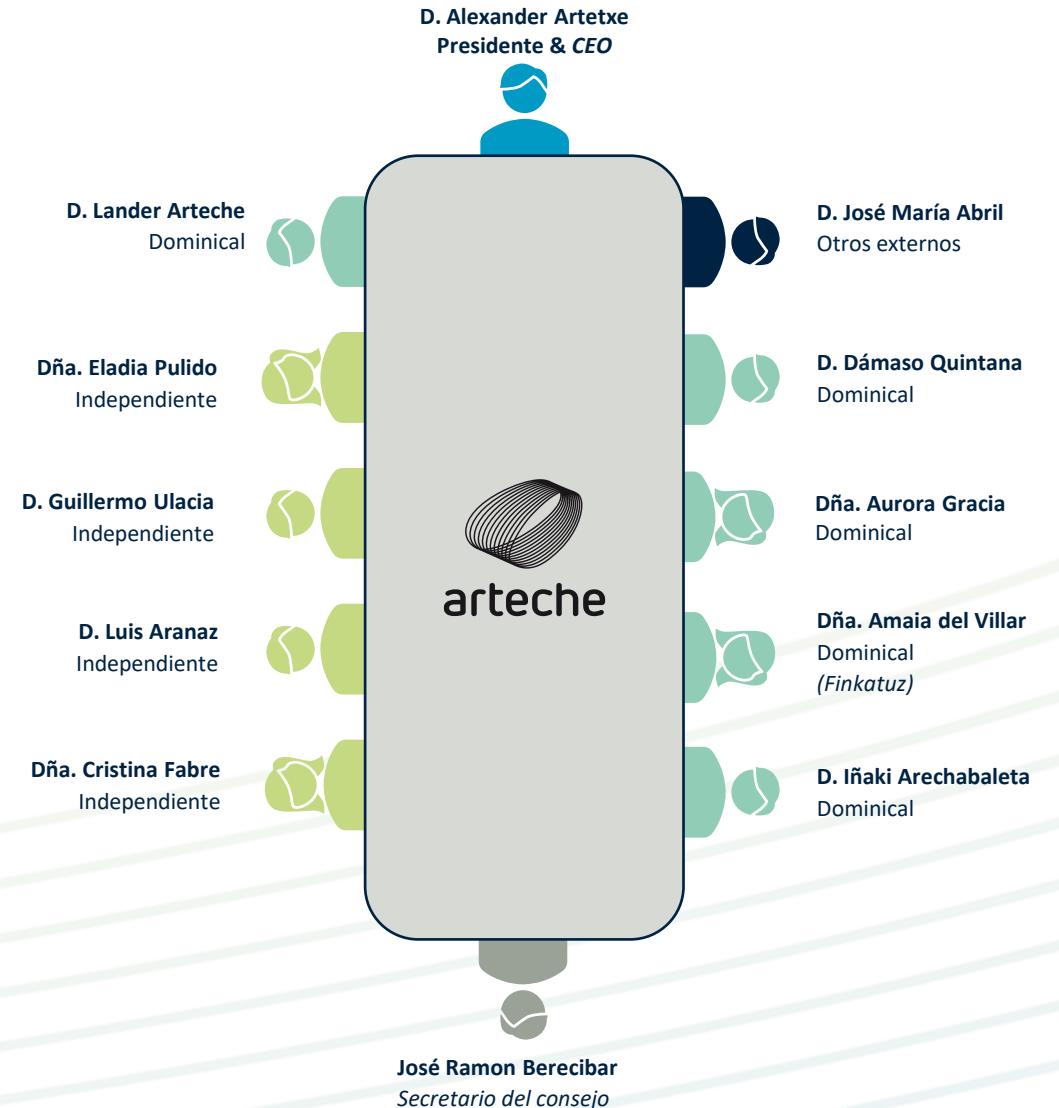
D. Alexander Artetxe
Presidente & *CEO*

D. Lander Arteche
Dominical

Dña. Eladia Pulido
Independiente

D. Guillermo Ulacia
Independiente

D. Luis Aranaz
Independiente

Dña. Cristina Fabre
Independiente

D. José María Abril
Otros externos

D. Dámaso Quintana
Dominical

Dña. Aurora Gracia
Dominical

Dña. Amaia del Villar
Dominical
*(Finkatuz)*

D. Iñaki Arechabaleta
Dominical

arteche

José Ramon Berecibar
*Secretario del consejo*